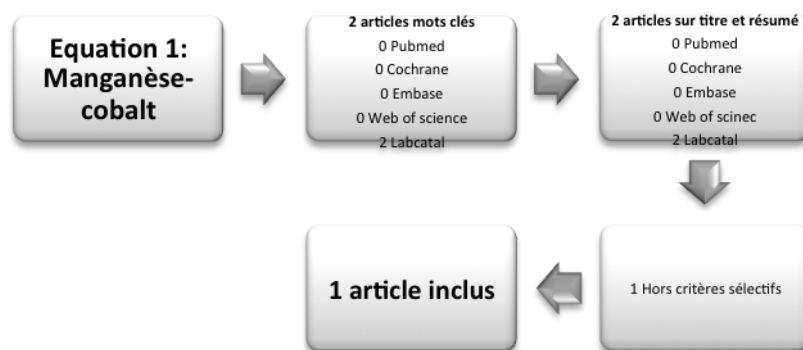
Equation 1: Manganèse-cobalt

2 articles mots clés
0 Pubmed
0 Cochrane
0 Embase
0 Web of science
2 Labcatal

2 articles sur titre et résumé
0 Pubmed
0 Cochrane
0 Embase
0 Web of scinec
2 Labcatal

1 Hors critères sélectifs

1 article inclus